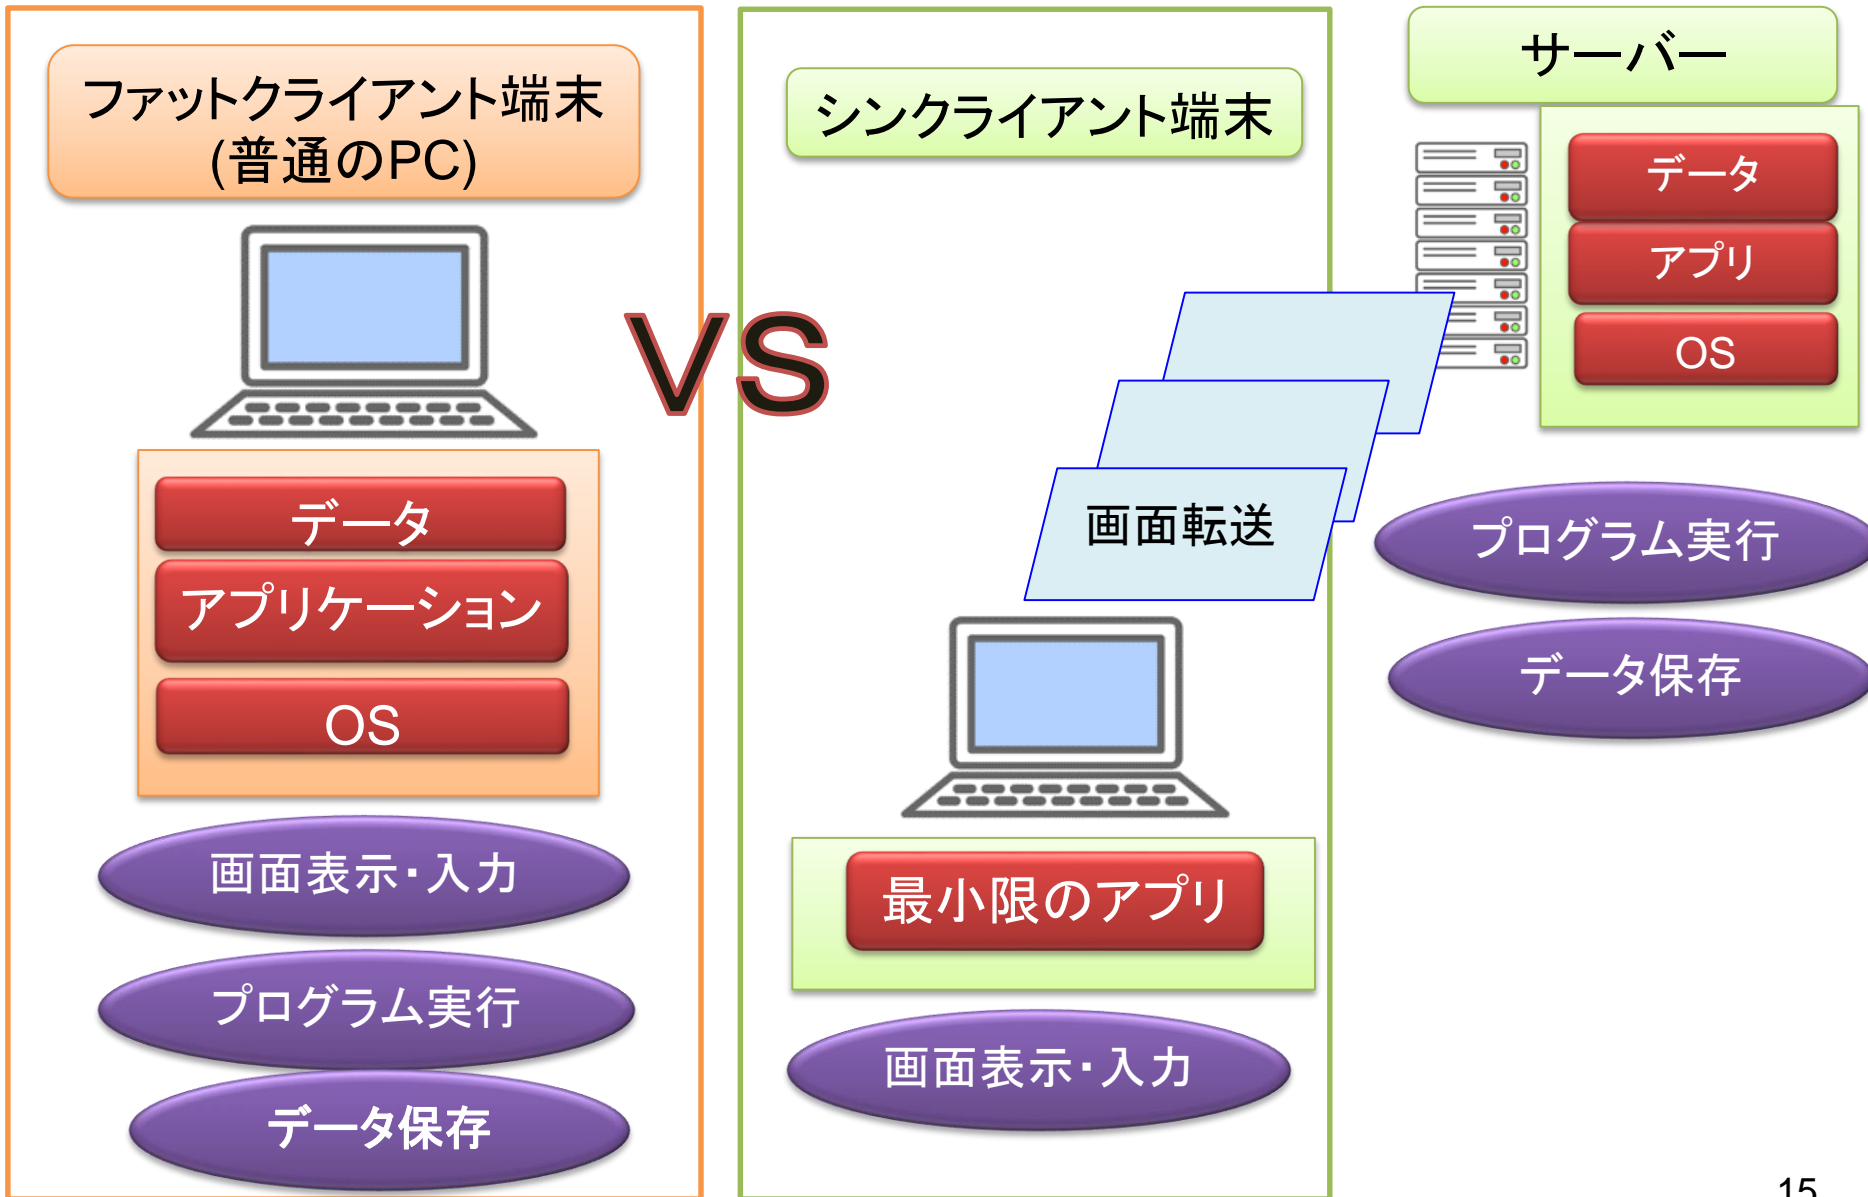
ファットクライアント端末
(普通のPC)

データ
アプリケーション
OS

画面表示・入力
プログラム実行
データ保存

VS

シンクライアント端末

画面転送

最小限のアプリ

画面表示・入力

サーバー

データ
アプリ
OS

プログラム実行
データ保存

15